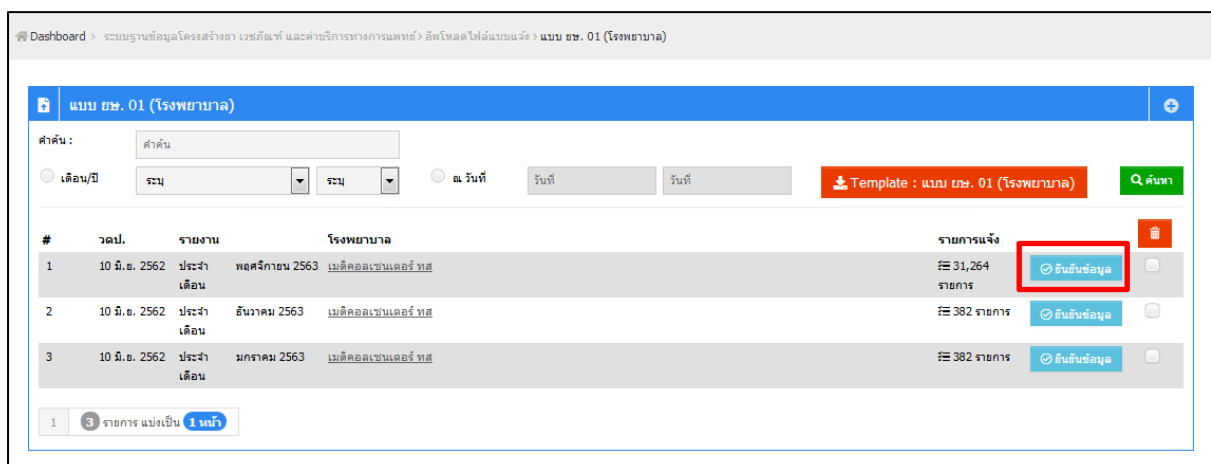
Dashboard > ระบบฐานข้อมูลโครงสร้างยา เวชภัณฑ์ และค่าบริการทางการแพทย์ > อัพโหลดไฟล์แบบแจ้ง > แบบ ยษ. 01 (โรงพยาบาล)

แบบ ยษ. 01 (โรงพยาบาล)

คำค้น : คำค้น

เดือน/ปี ระบุ ระบุ ณ วันที่ วันที่ วันที่ Template : แบบ ยษ. 01 (โรงพยาบาล) ค้นหา

| # | วดป. | รายงาน | | โรงพยาบาล | รายการแจ้ง | | |
|---|---|---|---|---|---|---|---|
| 1 | 10 มิ.ย. 2562 | ประจำเดือน | พฤศจิกายน 2563 | เมดิคอลเซนเตอร์ ทส | 31,264 รายการ | ยืนยันข้อมูล | |
| 2 | 10 มิ.ย. 2562 | ประจำเดือน | ธันวาคม 2563 | เมดิคอลเซนเตอร์ ทส | 382 รายการ | ยืนยันข้อมูล | |
| 3 | 10 มิ.ย. 2562 | ประจำเดือน | มกราคม 2563 | เมดิคอลเซนเตอร์ ทส | 382 รายการ | ยืนยันข้อมูล | |

1 3 รายการ แบ่งเป็น 1 หน้า